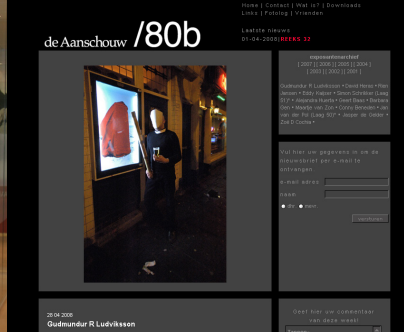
Home | Contact | Wat is? | Downloads
Links | Fotolog | Vrienden

de Aanschouw /80b

Laatste nieuws
01-04-2008 REEKS 32

exposantenarchief
[ 2007 ] [ 2006 ] [ 2005 ] [ 2004 ]
[ 2003 ] [ 2002 ] [ 2001 ]

Gudmundur R Ludviksson • David Hines • Rien Jansen • Eddy Kalper • Simon Schriever (Laag 57)* • Alejandra Huerta • Geert Baas • Barbara Grin • Maartje van Zon • Corno Bernsen • Jan van der Pol (Laag 50)* • Jasper de Gelder • Zoë D Cochie •

Vul hier uw gegevens in om de nieuwsbrief per e-mail te ontvangen

e-mail adres
naam
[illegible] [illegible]
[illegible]

28.04.2008
Gudmundur R Ludviksson

Geef hier uw commentaar van deze week!